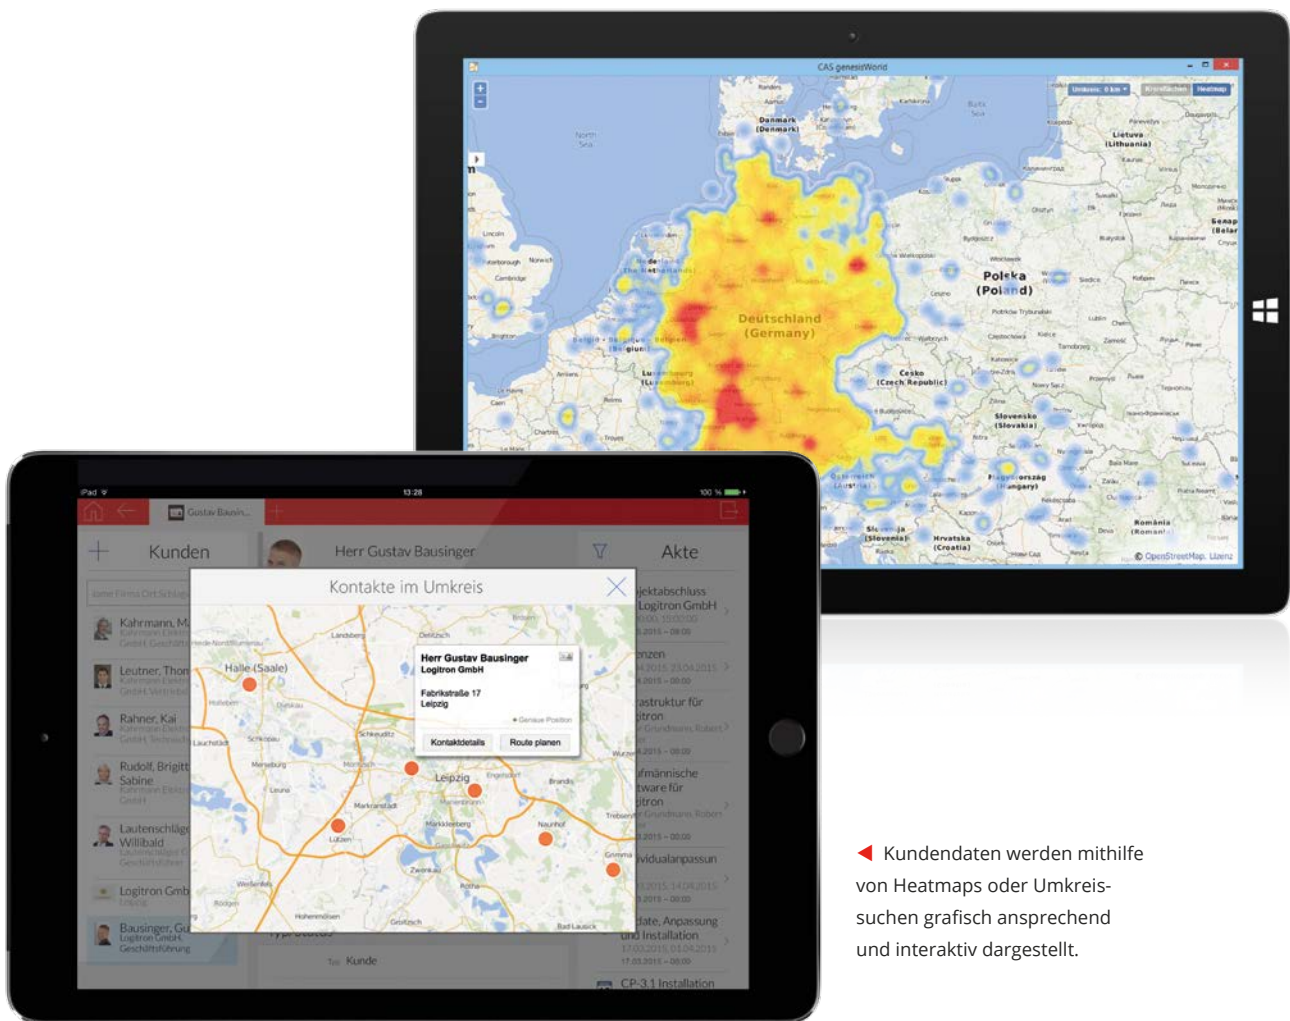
CAS genesisWorld

Danmark (Denmark)

Deutschland (Germany)

Polska (Poland)

Česko (Czech Republic)

Slovensko (Slovakia)

Magyarország (Hungary)

Hrvatska (Croatia)

România (Romania)

© OpenStreetMap. Lizenz

iPad

13:28

100 %

Gustav Bausin...

Kunden

Herr Gustav Bausinger

Akte

Kahrmann, M.

Leutner, Thon

Rahner, Kai

Rudolf, Brigitt Sabine

Lautenschläge Willibald

Logitron Gmb

Bausinger, Gu Logitron GmbH Geschäftsführung

Kontakte im Umkreis

Herr Gustav Bausinger
Logitron GmbH

Fabrikstraße 17
Leipzig

Kontaktdetails

Route planen

Halle (Saale)

Leipzig

Typ Kunde

CP-3.1 Installation

◀ Kundendaten werden mithilfe von Heatmaps oder Umkreissuchen grafisch ansprechend und interaktiv dargestellt.